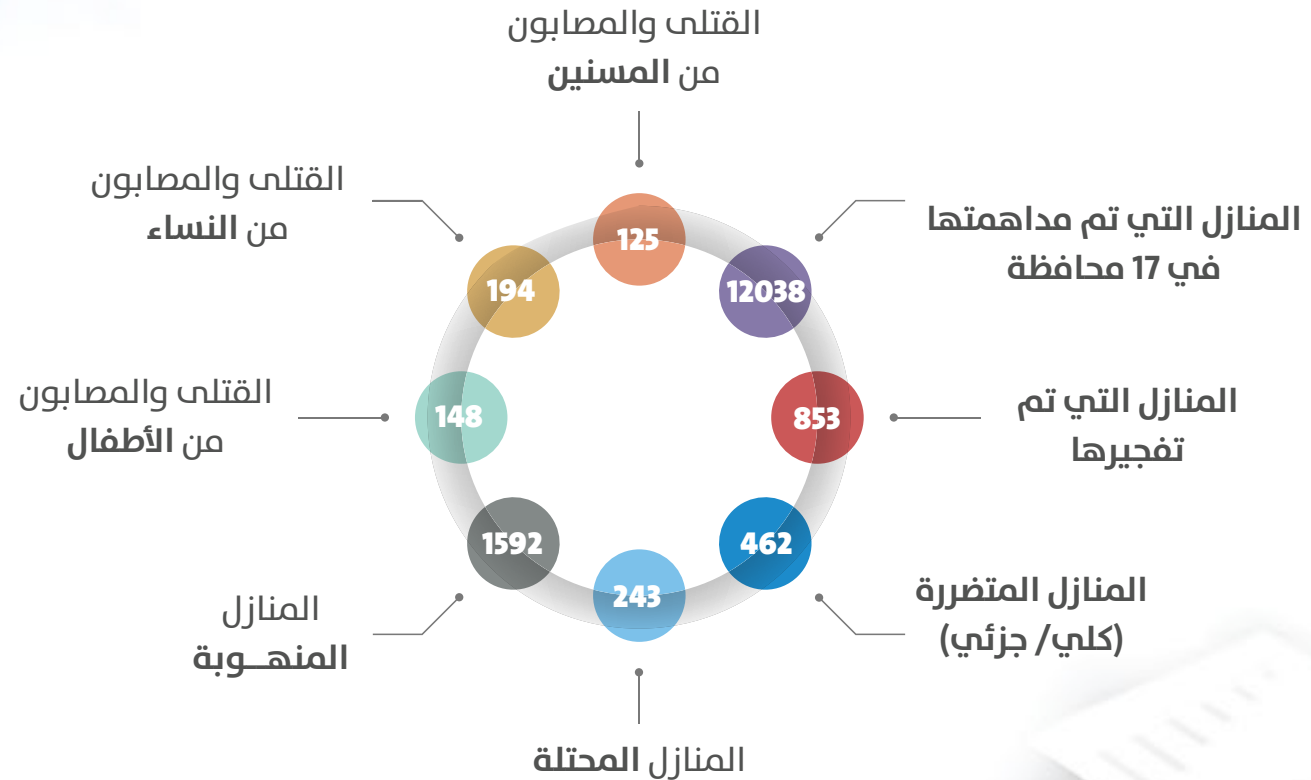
القتلى والمصابون
من المسنين

125

المنازل التي تم مداهمتها
في 17 محافظة

12038

القتلى والمصابون
من النساء

194

القتلى والمصابون
من الأطفال

148

المنازل التي تم
تفجيرها

853

1592

462

243

المنازل
المنهــوبة

المنازل المتضررة
(كلي/ جزئي)

المنازل المحتلة